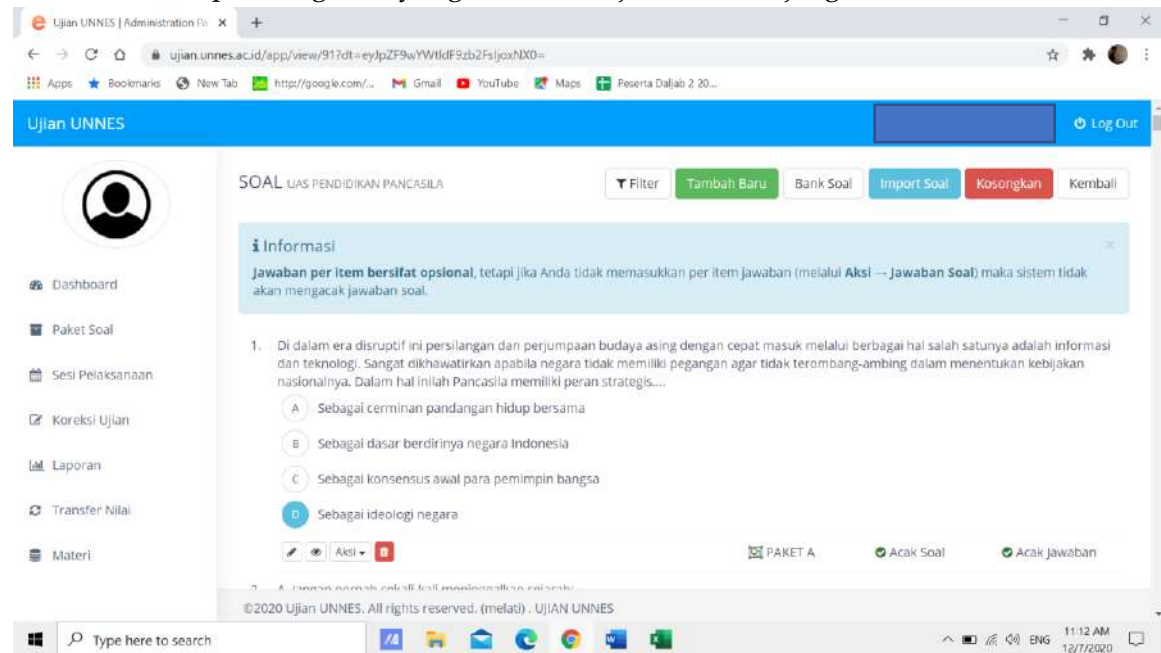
Ujian UNNES | Administration Pa ×  +

ujian.unnes.ac.id/app/view/91?dt=eyJpZF9wYWtldF9zb2FsIjoxNX0=

Apps  Bookmarks  New Tab  http://google.com/...  Gmail  YouTube  Maps  Peserta Daljab 2 20...

Ujian UNNES

Log Out

Dashboard

Paket Soal

Sesi Pelaksanaan

Koreksi Ujian

Laporan

Transfer Nilai

Materi

SOAL UAS PENDIDIKAN PANCASILA

Filter  Tambah Baru  Bank Soal  Import Soal  Kosongkan  Kembali

Informasi

**Jawaban per item bersifat opsional**, tetapi jika Anda tidak memasukkan per item jawaban (melalui **Aksi → Jawaban Soal**) maka sistem tidak akan mengacak jawaban soal.

1. Di dalam era disruptif ini persilangan dan perjumpaan budaya asing dengan cepat masuk melalui berbagai hal salah satunya adalah informasi dan teknologi. Sangat dikhawatirkan apabila negara tidak memiliki pegangan agar tidak terombang-ambing dalam menentukan kebijakan nasionalnya. Dalam hal inilah Pancasila memiliki peran strategis....

A Sebagai cerminan pandangan hidup bersama

B Sebagai dasar berdirinya negara Indonesia

C Sebagai konsensus awal para pemimpin bangsa

D Sebagai ideologi negara

Aksi

PAKET A  Acak Soal  Acak Jawaban

2. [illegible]

©2020 Ujian UNNES. All rights reserved. (melati) . UJIAN UNNES

Type here to search

ENG 11:12 AM 12/7/2020